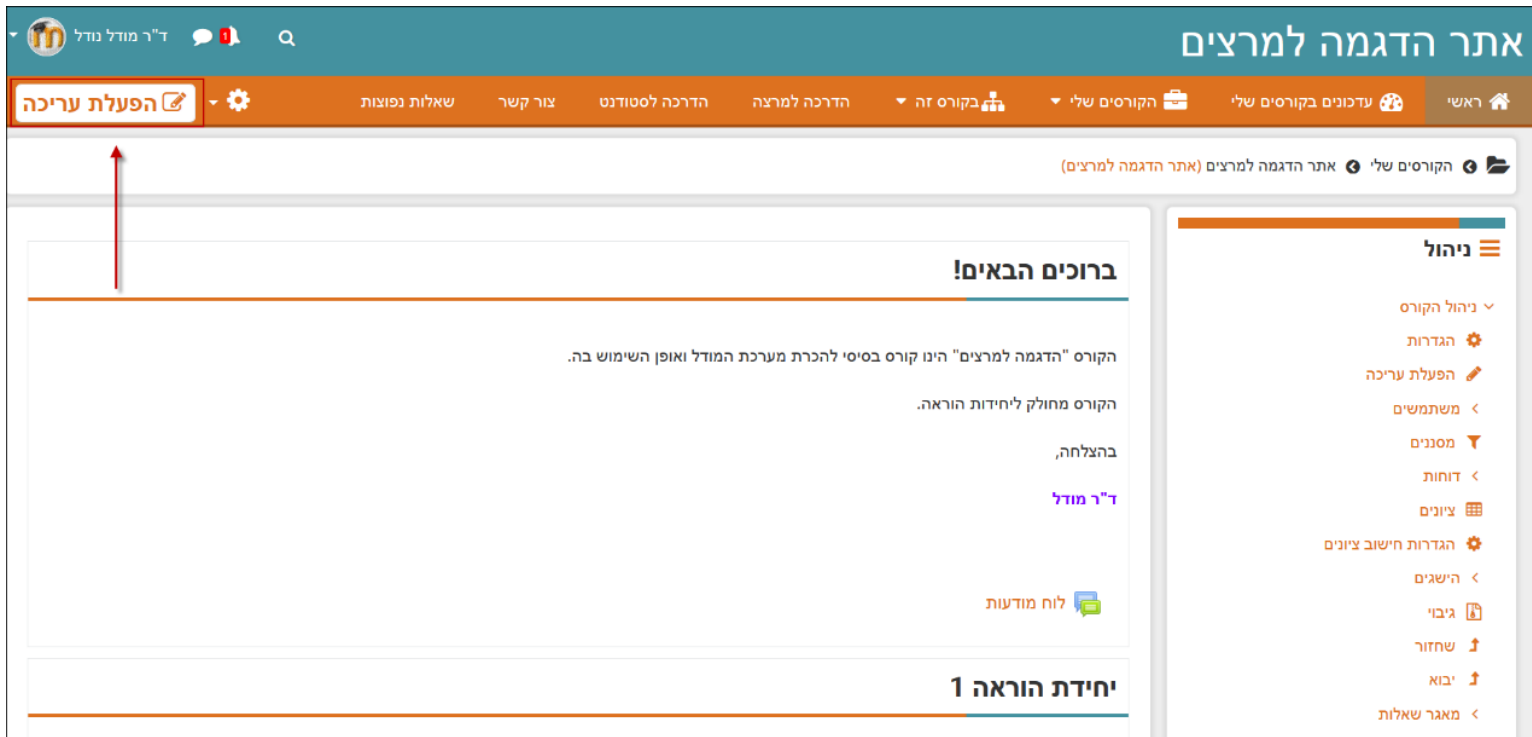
אתר הדגמה למרצים

ד"ר מודל נודל
1

ראשי
עדכונים בקורסים שלי
הקורסים שלי
בקורס זה
הדרכה למרצה
הדרכה לסטודנט
צור קשר
שאלות נפוצות
הפעלת עריכה

הקורסים שלי
אתר הדגמה למרצים (אתר הדגמה למרצים)

ניהול
ניהול הקורס
הגדרות
הפעלת עריכה
משתמשים
מסננים
דוחות
ציונים
הגדרות חישוב ציונים
הישגים
גיבוי
שחזור
יבוא
מאגר שאלות

ברוכים הבאים!

הקורס "הדגמה למרצים" הינו קורס בסיסי להכרת מערכת המודל ואופן השימוש בה.

הקורס מחולק ליחידות הוראה.

בהצלחה,

ד"ר מודל

לוח מודעות

יחידת הוראה 1